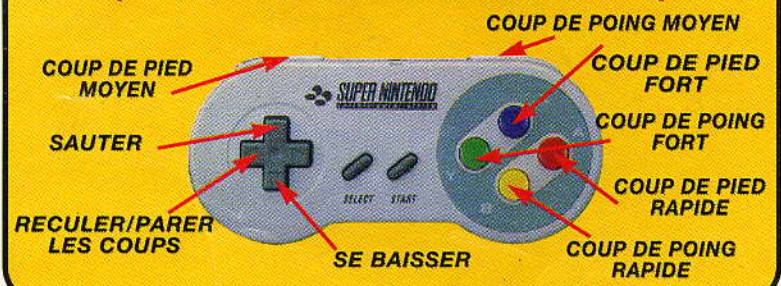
COUP DE POING MOYEN

COUP DE PIED MOYEN

SUPER NINTENDO ENTERTAINMENT SYSTEM

COUP DE PIED FORT

SAUTER

COUP DE POING FORT

COUP DE PIED RAPIDE

SELECT START

RECULER/PARER LES COUPS

SE BAISSER

COUP DE POING RAPIDE